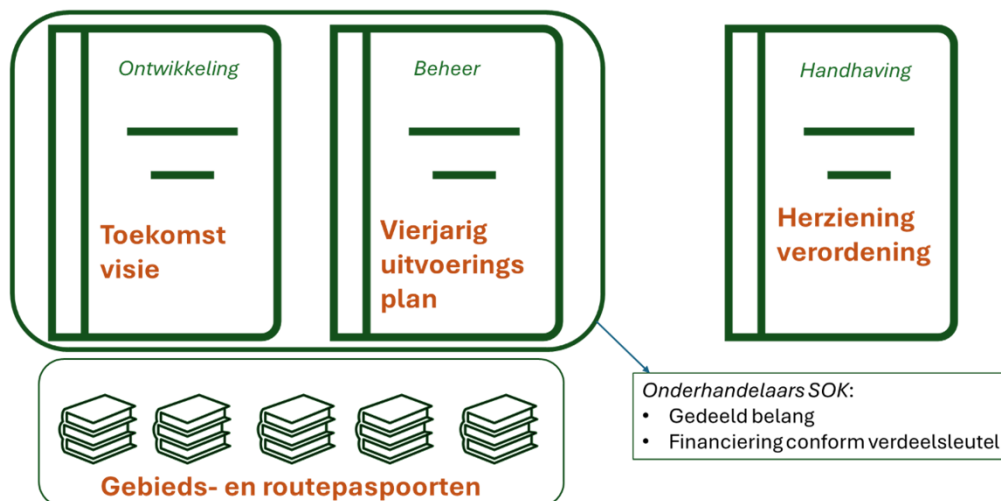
Ontwikkeling

Toekomst visie

Beheer

Vierjarig uitvoerings plan

Handhaving

Herziening verordening

Gebieds- en routepaspoorten

*Onderhandelaars SOK*:
- Gedeeld belang
- Financiering conform verdeelsleutel